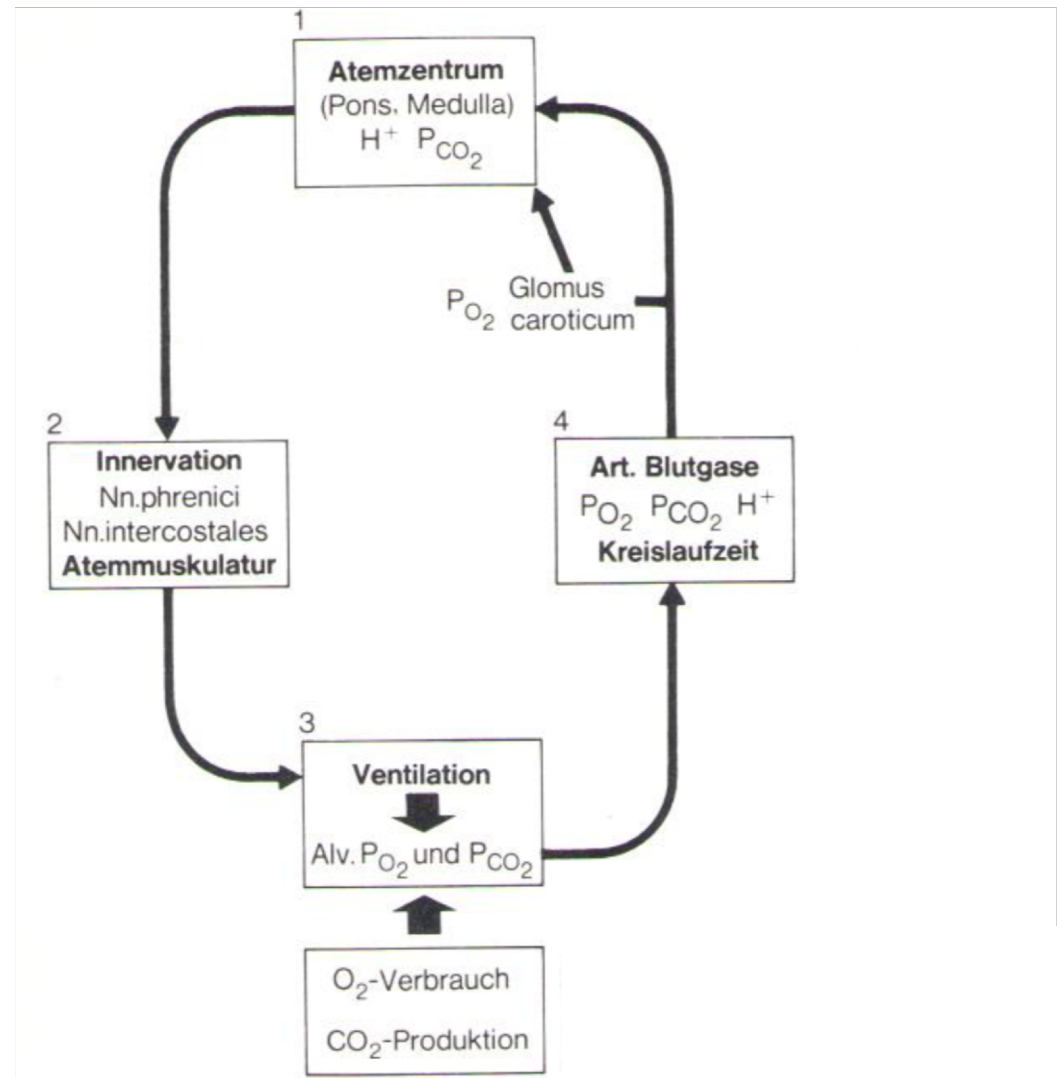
1

Atemzentrum
(Pons, Medulla)
$H^+$ $P_{CO_2}$

$P_{O_2}$ Glomus caroticum

2

Innervation
Nn.phrenici
Nn.intercostales
Atemmuskulatur

4

Art. Blutgase
$P_{O_2}$ $P_{CO_2}$ $H^+$
Kreislaufzeit

3

Ventilation
Alv. $P_{O_2}$ und $P_{CO_2}$

$O_2$-Verbrauch
$CO_2$-Produktion